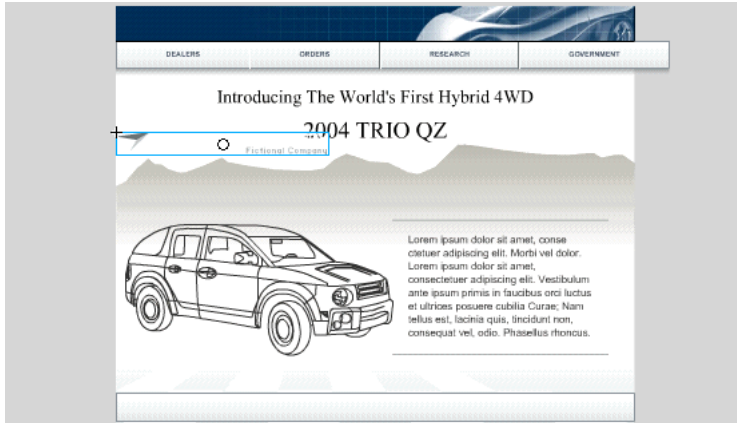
DEALERS
ORDERS
RESEARCH
GOVERNMENT

Introducing The World's First Hybrid 4WD

2004 TRIO QZ

Fictional Company

Lorem ipsum dolor sit amet, conse ctetuer adipiscing elit. Morbi vel dolor. Lorem ipsum dolor sit amet, consectetuer adipiscing elit. Vestibulum ante ipsum primis in faucibus orci luctus et ultrices posuere cubilia Curae; Nam tellus est, lacinia quis, tincidunt non, consequat vel, odio. Phasellus rhoncus.